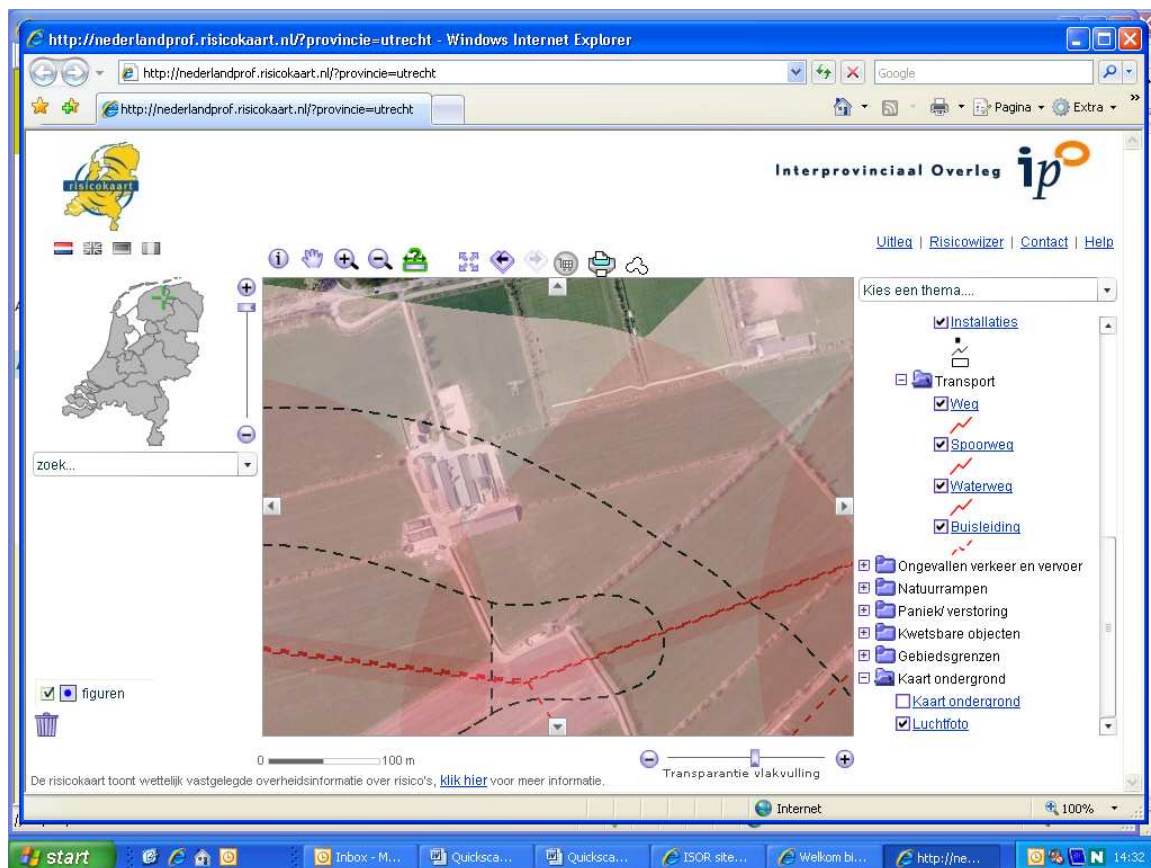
http://nederlandprof.risicokaart.nl/?provincie=utrecht - Windows Internet Explorer

http://nederlandprof.risicokaart.nl/?provincie=utrecht

Google

http://nederlandprof.risicokaart.nl/?provincie=utrecht

Pagina · Extra ·

risicokaart

Interprovinciaal Overleg ip

Uitleg | Risicowijzer | Contact | Help

Kies een thema....

Installaties

Transport

Weg

Spoorweg

Waterweg

Buisleiding

Ongevallen verkeer en vervoer

Natuurrampen

Paniek/ verstoring

Kwetsbare objecten

Gebiedsgrenzen

Kaart ondergrond

Kaart ondergrond

Luchtfoto

zoek...

figuren

0 100 m

Transparantie vlakvulling

De risicokaart toont wettelijk vastgelegde overheidsinformatie over risico's, klik hier voor meer informatie.

Internet

100%

start

Inbox - M...

Quicksca...

Quicksca...

ISOR site...

Welkom bi...

http://ne...

14:32